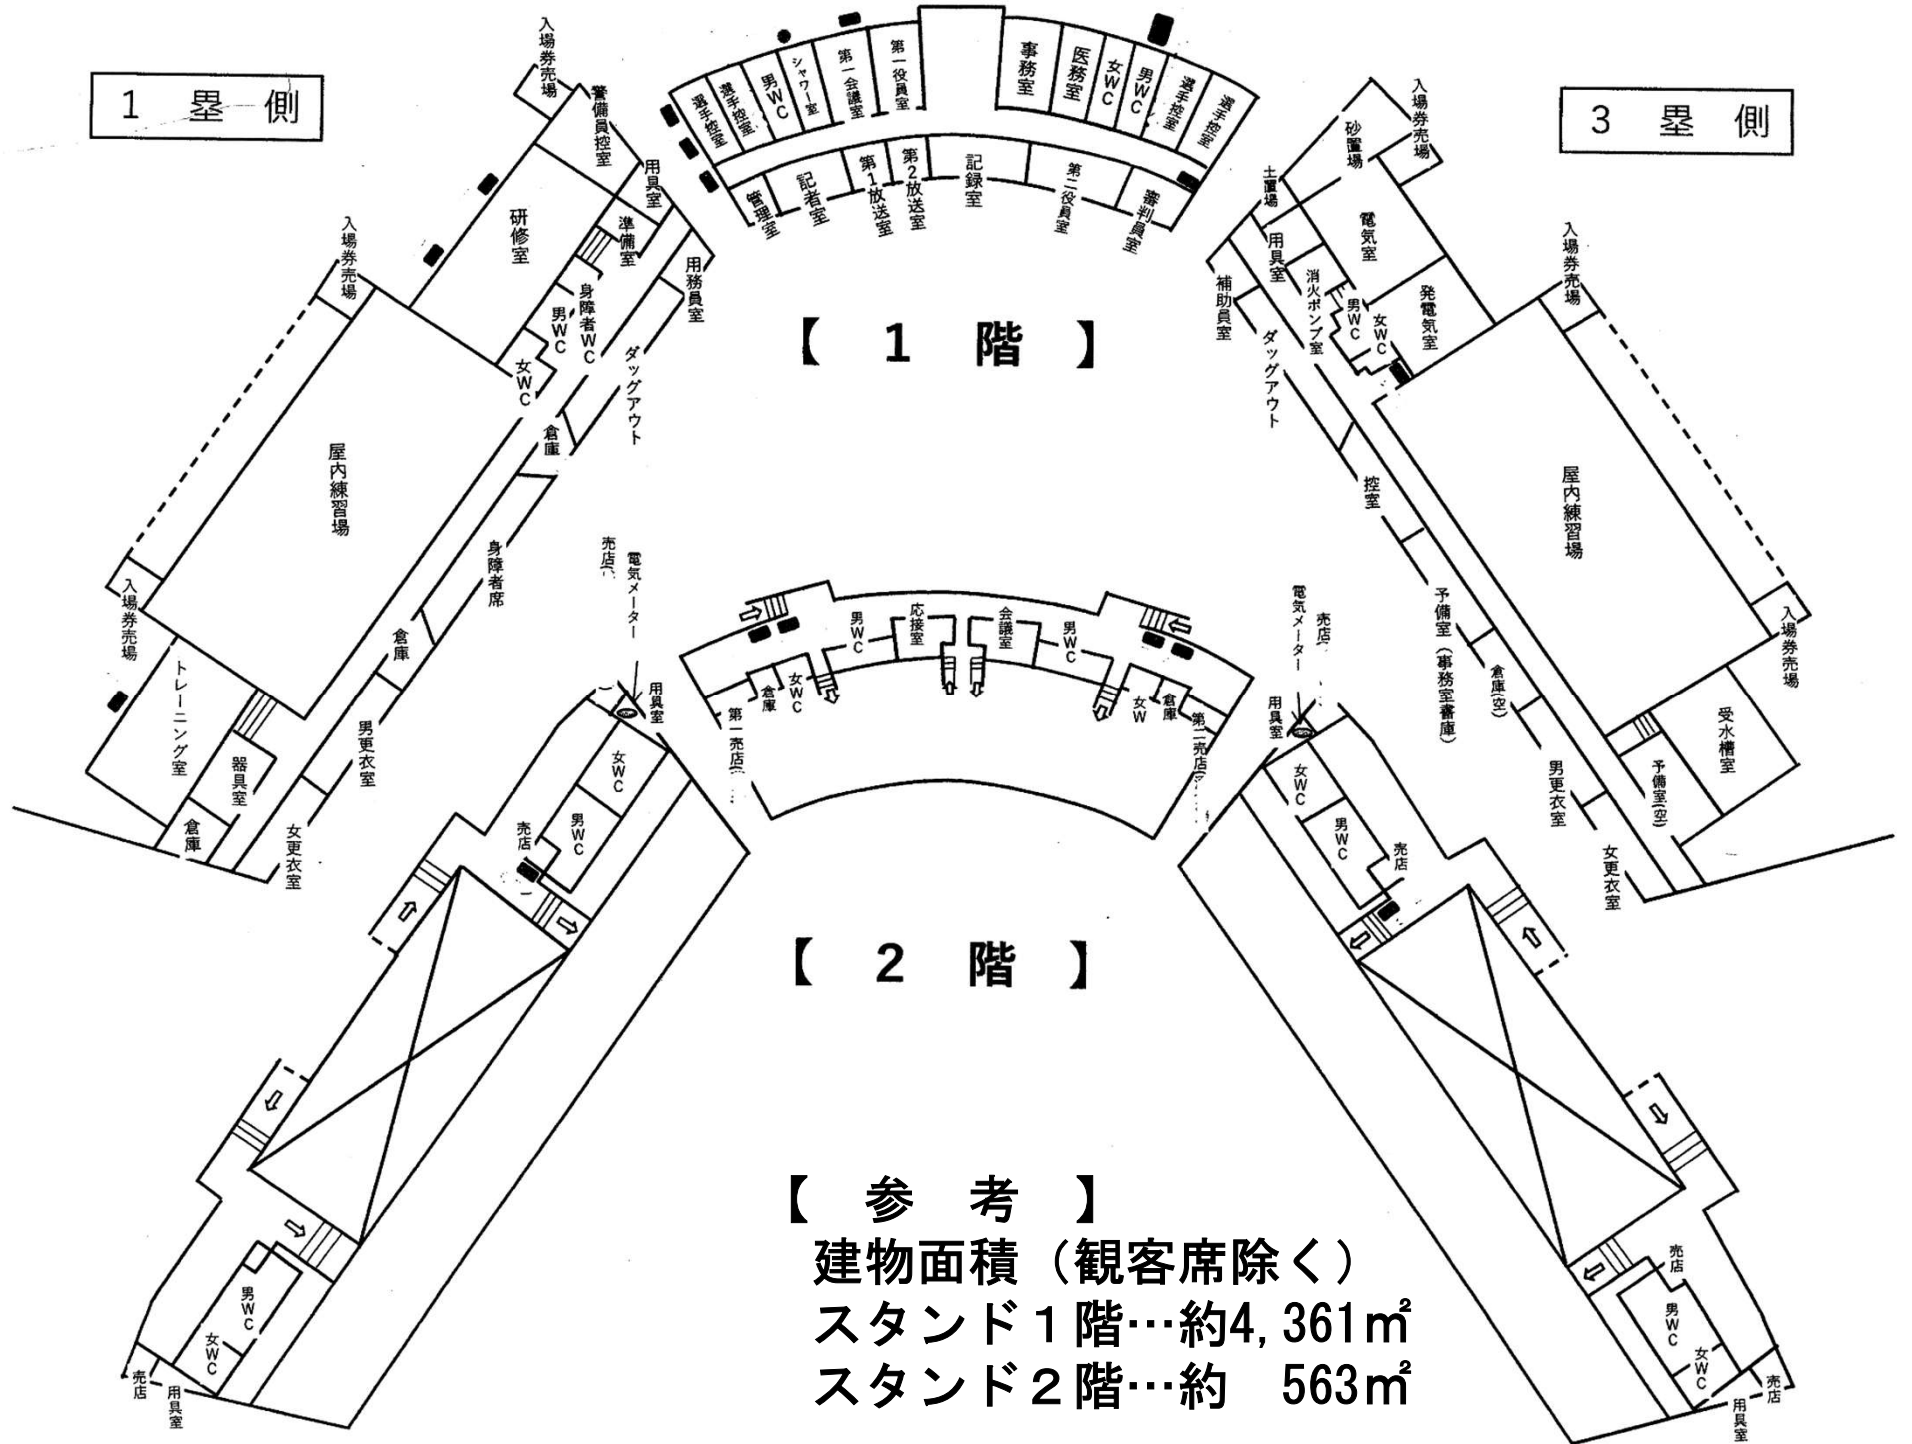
1 塁 側

3 塁 側

【 1 階 】

入場券売場
警備員控室
用具室
研修室
準備室
用務員室
入場券売場
身障者WC
男WC
女WC
ダッグアウト
倉庫
屋内練習場
身障者席
入場券売場
倉庫
トレーニング室
器具室
倉庫
男更衣室
女更衣室

選手控室
選手控室
男WC
シャワー室
第一会議室
第一役員室
事務室
医務室
女WC
男WC
選手控室
選手控室
管理室
記者室
第1放送室
第2放送室
記録室
第二役員室
審判員室

入場券売場
砂置場
土置場
電気室
用具室
補助員室
消火ポンプ室
男WC
女WC
発電気室
ダッグアウト
控室
入場券売場
屋内練習場
予備室(事務室書庫)
倉庫(空)
入場券売場
受水槽室
予備室(空)
男更衣室
女更衣室

【 2 階 】

売店
電気メーター
用具室
男WC
応接室
会議室
男WC
倉庫
女WC
第一売店
女W
倉庫
第二売店
電気メーター
売店
用具室
女WC
男WC
売店
売店
男WC
女WC
売店
用具室
女WC
男WC
売店
売店
男WC
女WC
売店
用具室

【 参 考 】
建物面積(観客席除く)
スタンド1階…約4,361㎡
スタンド2階…約 563㎡